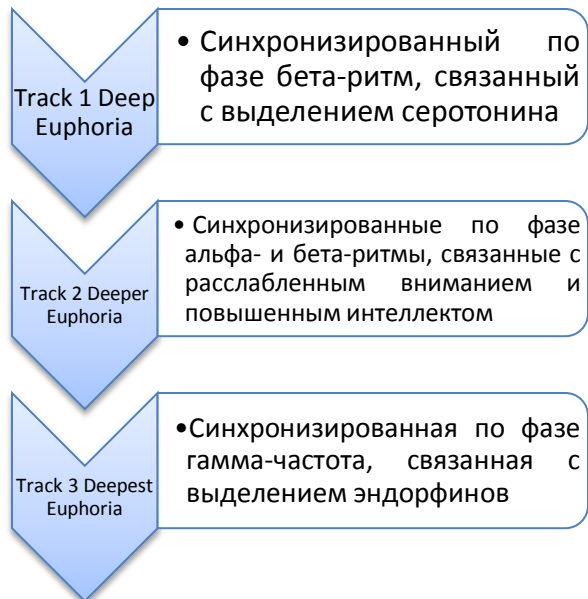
Track 1 Deep Euphoria

• Синхронизированный по фазе бета-ритм, связанный с выделением серотонина

Track 2 Deeper Euphoria

• Синхронизированные по фазе альфа- и бета-ритмы, связанные с расслабленным вниманием и повышенным интеллектом

Track 3 Deepest Euphoria

•Синхронизированная по фазе гамма-частота, связанная с выделением эндорфинов